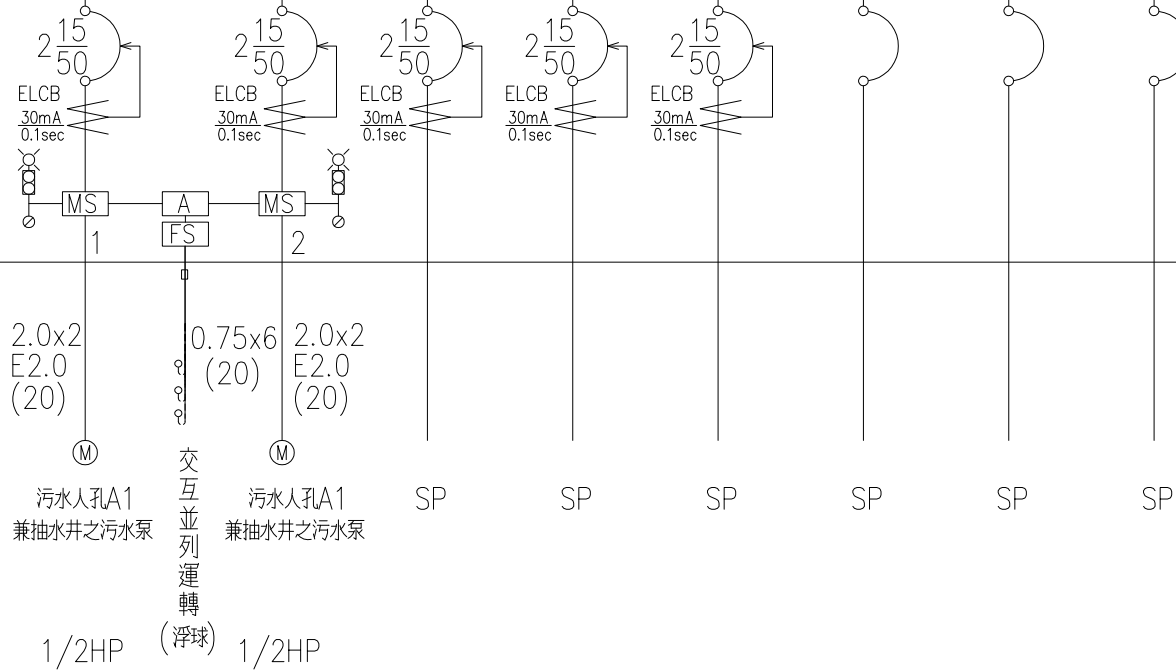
$2\frac{15}{50}$
ELCB
30mA
0.1sec

$2\frac{15}{50}$
ELCB
30mA
0.1sec

$2\frac{15}{50}$
ELCB
30mA
0.1sec

$2\frac{15}{50}$
ELCB
30mA
0.1sec

$2\frac{15}{50}$
ELCB
30mA
0.1sec

MS
A
MS
FS
1
2

2.0x2
E2.0
(20)

0.75x6
(20)

2.0x2
E2.0
(20)

M
M

污水人孔A1
兼抽水井之污水泵

交互並列運轉
(浮球)

污水人孔A1
兼抽水井之污水泵

SP
SP
SP
SP
SP
SP

1/2HP
1/2HP